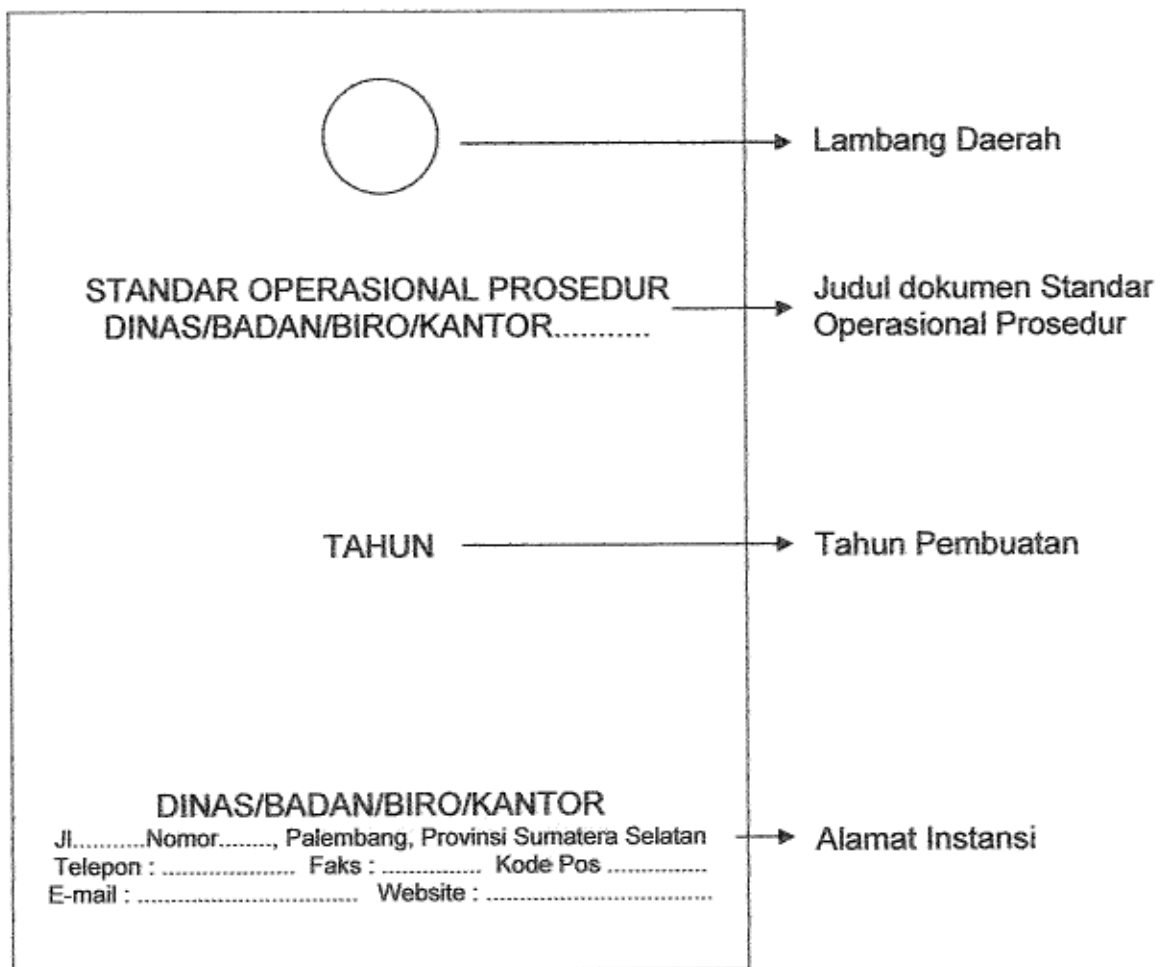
Lambang Daerah

STANDAR OPERASIONAL PROSEDUR
DINAS/BADAN/BIRO/KANTOR...........

Judul dokumen Standar Operasional Prosedur

TAHUN

Tahun Pembuatan

DINAS/BADAN/BIRO/KANTOR
Jl...........Nomor........, Palembang, Provinsi Sumatera Selatan
Telepon : .................... Faks : ............... Kode Pos ...............
E-mail : ................................ Website : ....................................

Alamat Instansi